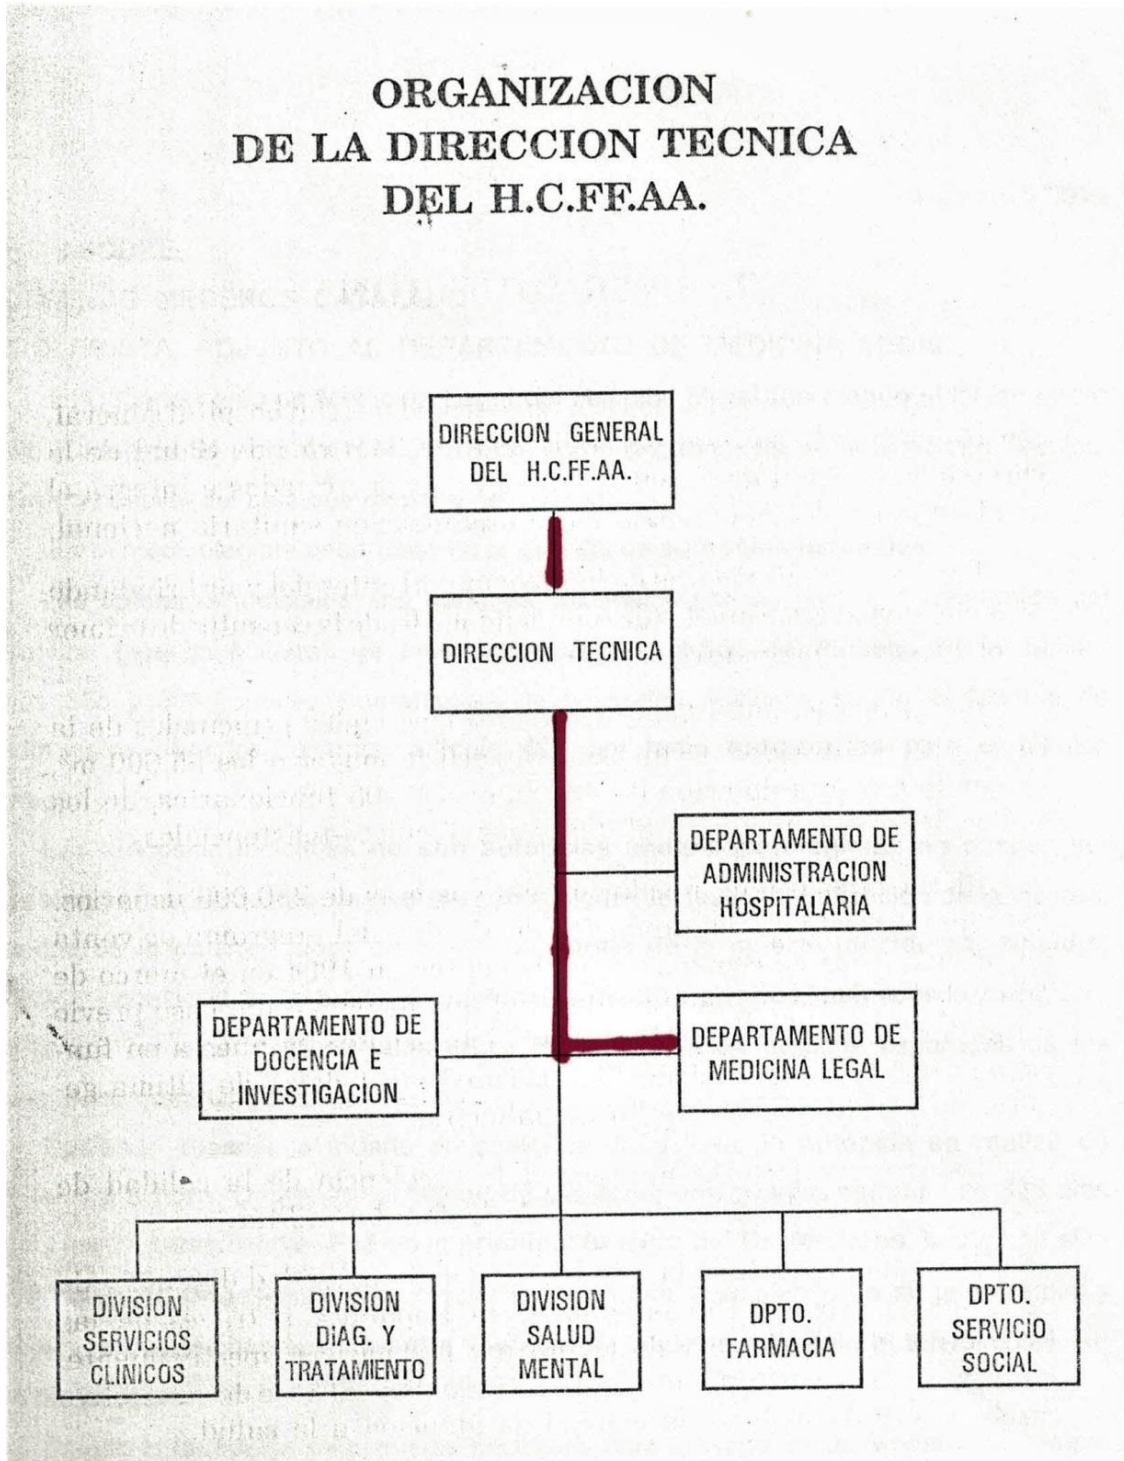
ORGANIZACION DE LA DIRECCION TECNICA DEL H.C.FF.AA.

DIRECCION GENERAL DEL H.C.FF.AA.

DIRECCION TECNICA

DEPARTAMENTO DE ADMINISTRACION HOSPITALARIA

DEPARTAMENTO DE DOCENCIA E INVESTIGACION

DEPARTAMENTO DE MEDICINA LEGAL

DIVISION SERVICIOS CLINICOS

DIVISION DIAG. Y TRATAMIENTO

DIVISION SALUD MENTAL

DPTO. FARMACIA

DPTO. SERVICIO SOCIAL